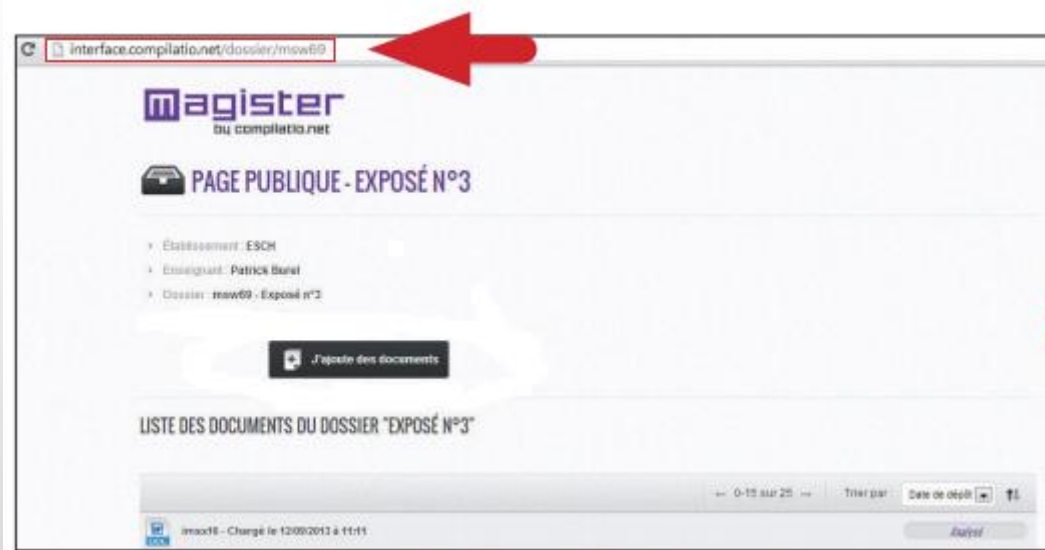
interface.compilatio.net/dossier/msw69

magister
by compilatio.net

PAGE PUBLIQUE - EXPOSÉ N°3

Établissement : ESCH
Enseignant : Patrick Burel
Dossier : msw69 - Exposé n°3

J'ajoute des documents

LISTE DES DOCUMENTS DU DOSSIER "EXPOSÉ N°3"

← 0-15 sur 25 → Trier par : Date de dépôt

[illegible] - Chargé le 12/09/2013 à 11:11

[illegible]